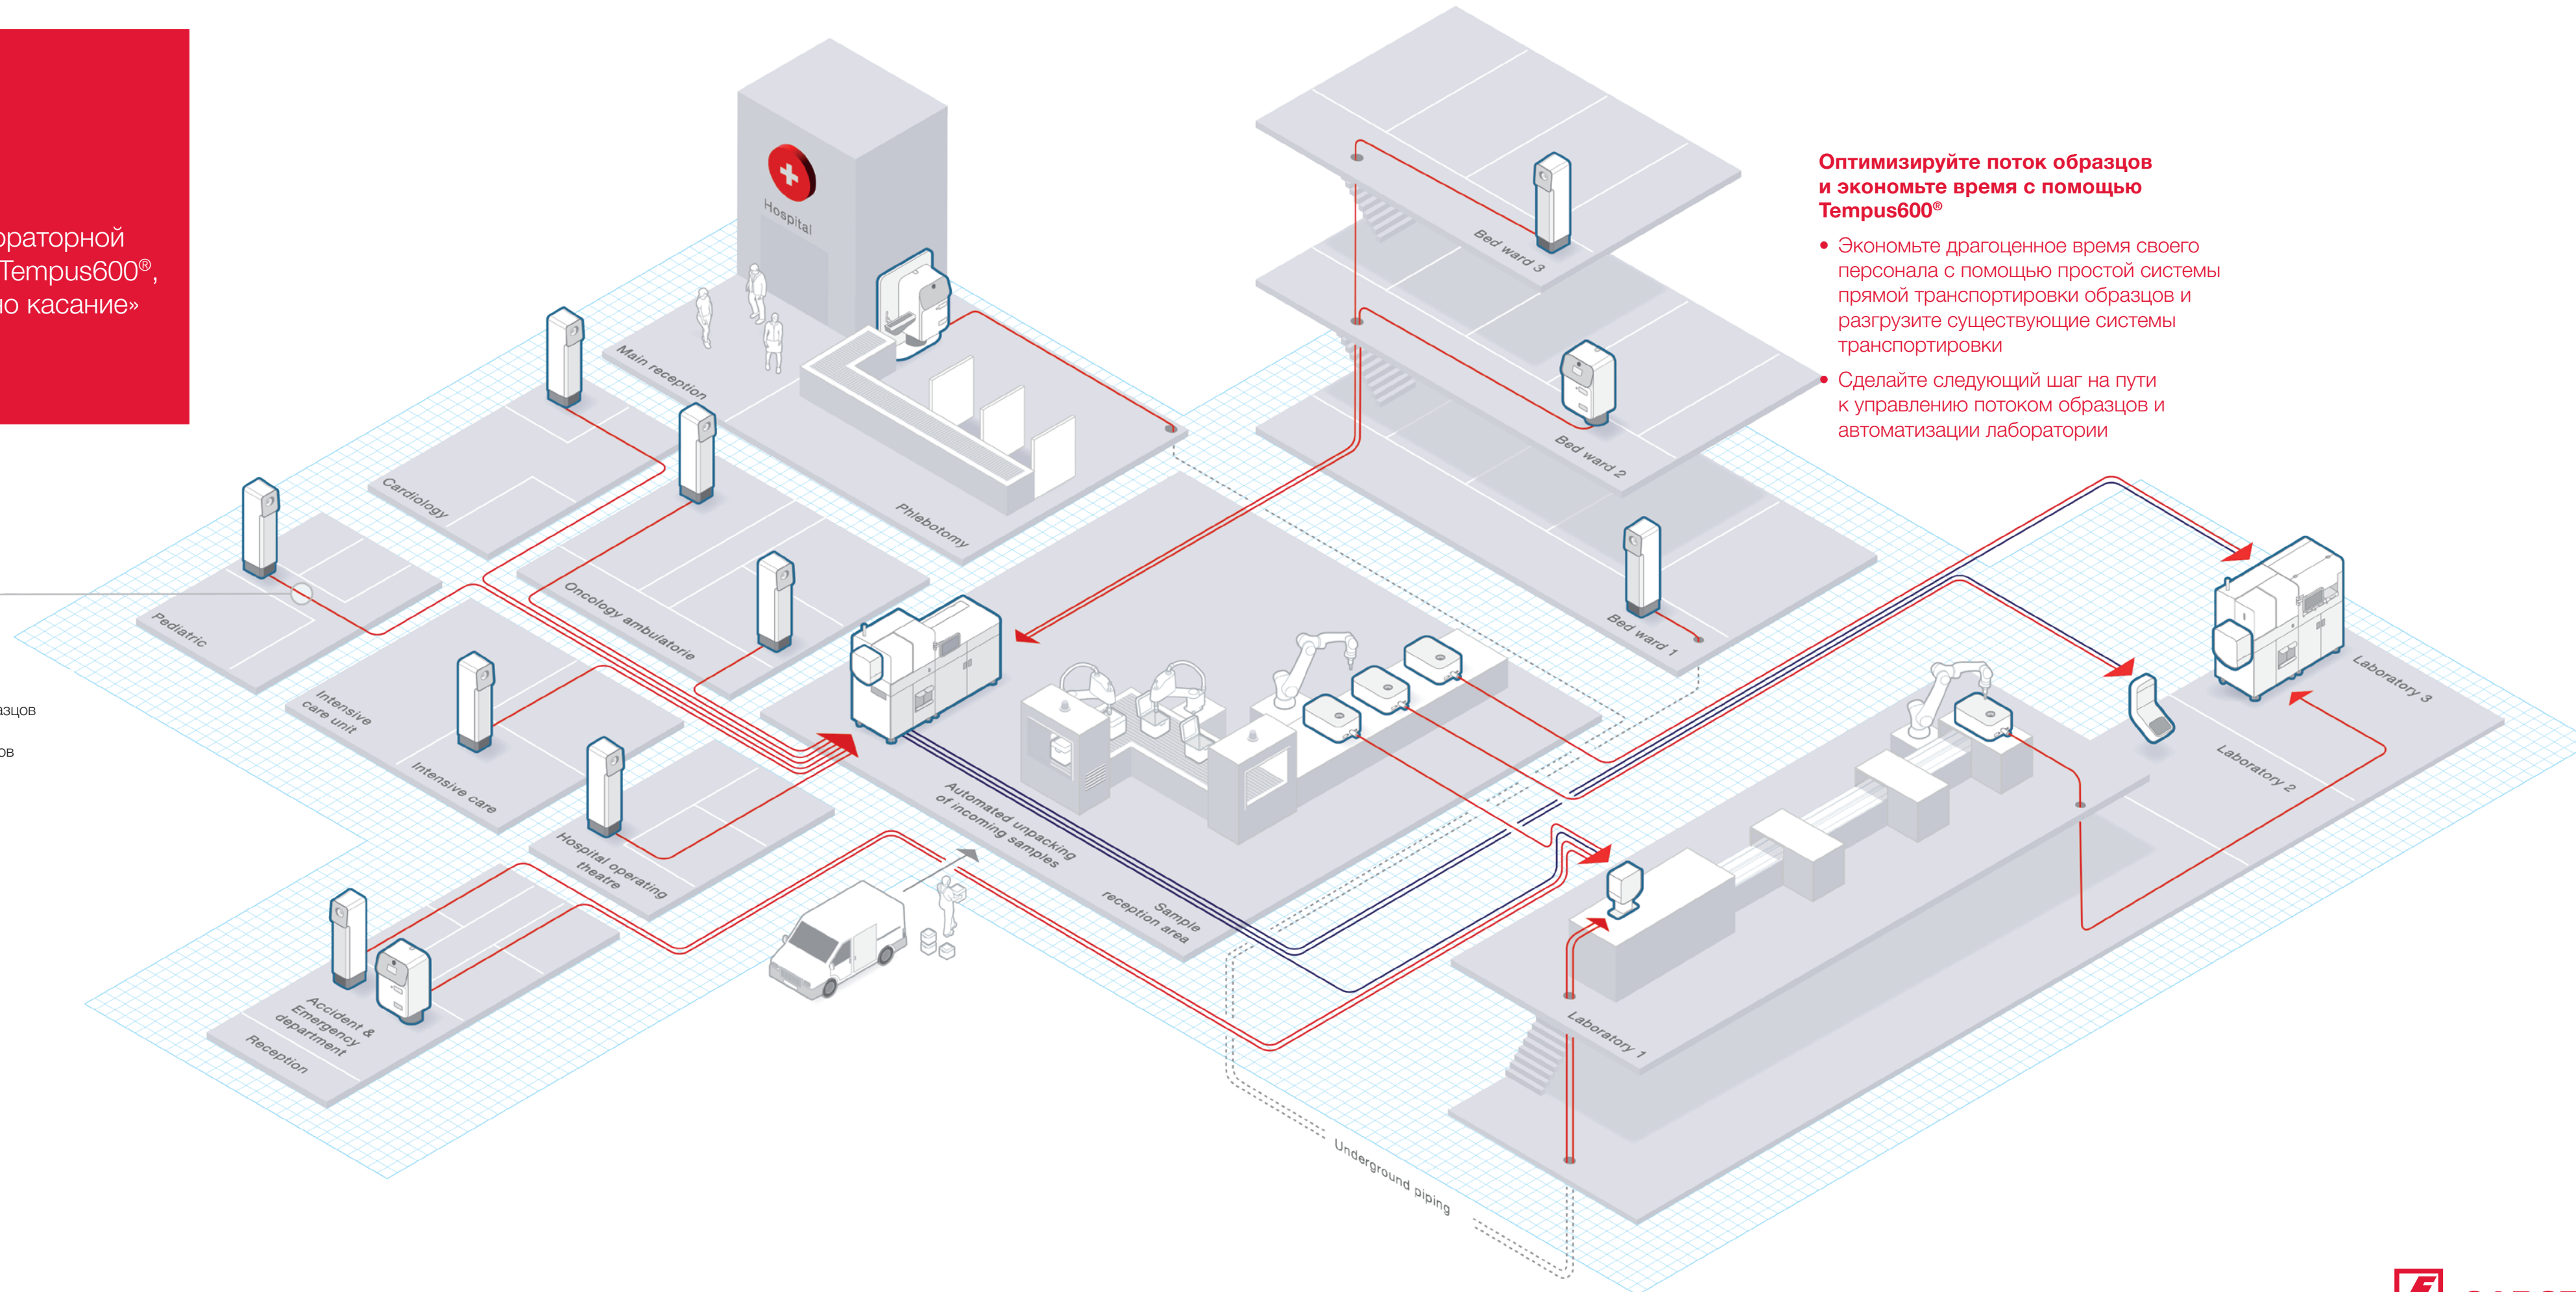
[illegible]раторной
Tempus600®,
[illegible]о касание»

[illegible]азцов

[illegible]ов

Hospital

Main reception

Phlebotomy

Cardiology

Pediatric

Oncology ambulatorie

Intensive care unit

Intensive care

Hospital operating theatre

Accident & Emergency department

Reception

Automated unpacking of incoming samples

Sample reception area

Underground piping

Bed ward 3

Bed ward 2

Bed ward 1

Laboratory 1

Laboratory 2

Laboratory 3

Оптимизируйте поток образцов и экономьте время с помощью Tempus600®

• Экономьте драгоценное время своего персонала с помощью простой системы прямой транспортировки образцов и разгрузите существующие системы транспортировки

• Сделайте следующий шаг на пути к управлению потоком образцов и автоматизации лаборатории